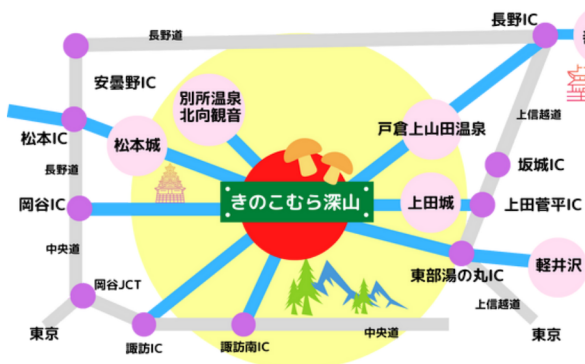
長野道
長野IC
安曇野IC
別所温泉
北向観音
松本IC
松本城
長野道
戸倉上山田温泉
上信越道
坂城IC
岡谷IC
きのこむら深山
上田城
上田菅平IC
中央道
東部湯の丸IC
軽井沢
岡谷JCT
上信越道
東京
中央道
東京
諏訪IC
諏訪南IC